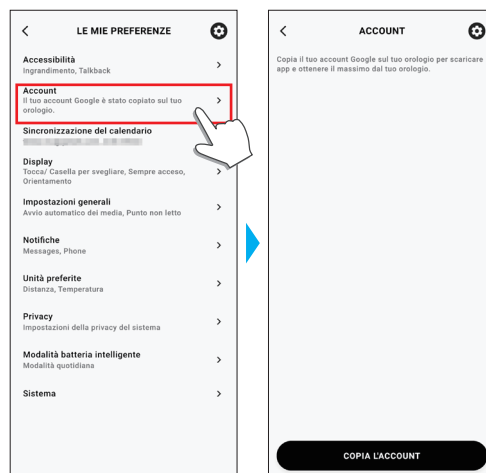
LE MIE PREFERENZE

Accessibilità
Ingrandimento, Talkback

Account
Il tuo account Google è stato copiato sul tuo orologio.

Sincronizzazione del calendario
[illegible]

Display
Tocca/ Casella per svegliare, Sempre acceso, Orientamento

Impostazioni generali
Avvio automatico dei media, Punto non letto

Notifiche
Messages, Phone

Unità preferite
Distanza, Temperatura

Privacy
Impostazioni della privacy del sistema

Modalità batteria intelligente
Modalità quotidiana

Sistema

ACCOUNT

Copia il tuo account Google sul tuo orologio per scaricare app e ottenere il massimo dal tuo orologio.

COPIA L'ACCOUNT